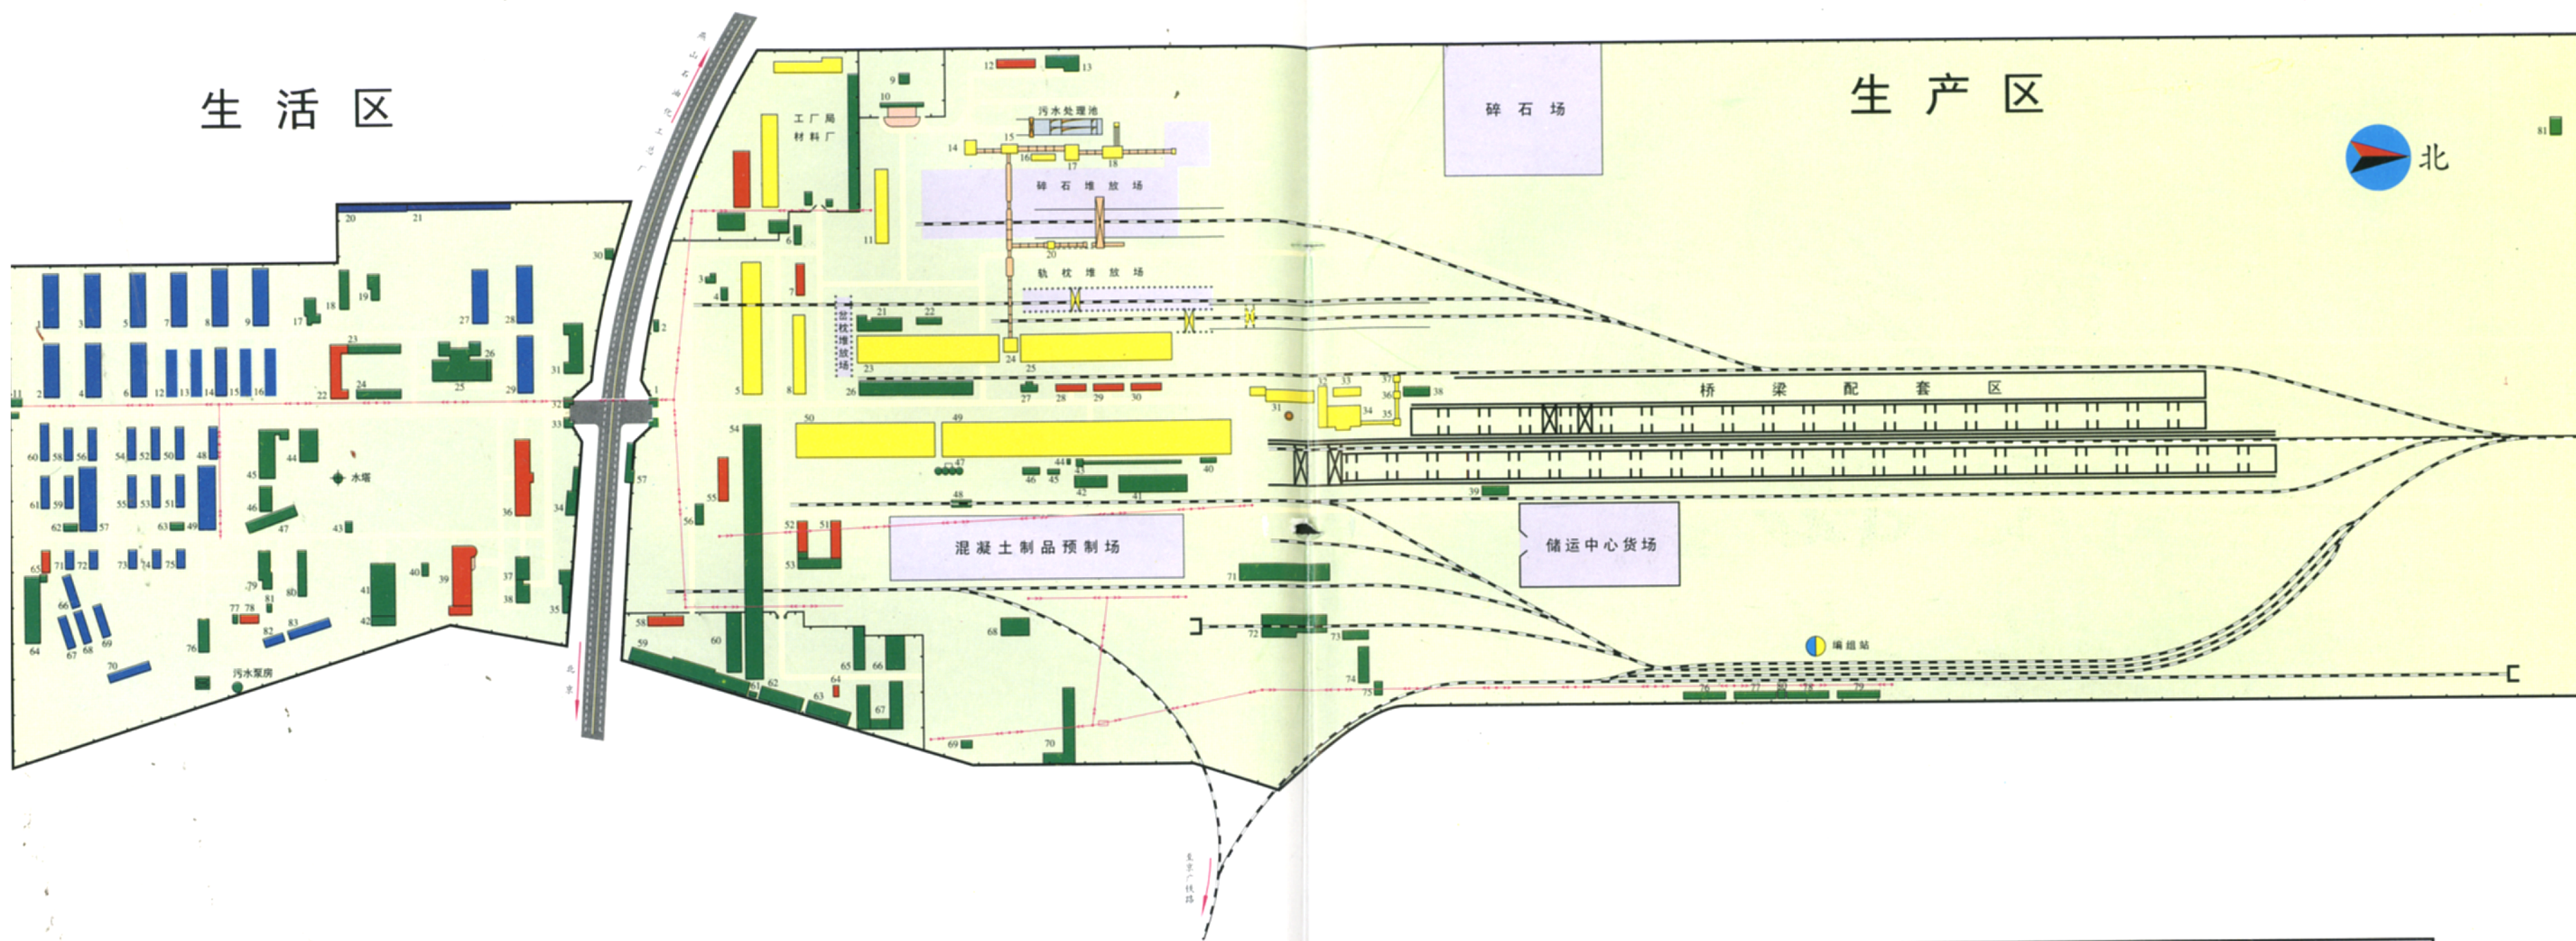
生活区

生产区

北

碎石场

工厂局材料厂

污水处理池

碎石堆放场

轨枕堆放场

岔枕堆放场

桥梁配套区

混凝土制品预制场

储运中心货场

编组站

水塔

污水泵房

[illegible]

北京

京广铁路

1 2 3 4 5 6 7 8 9 10 11 12 13 14 15 16 17 18 19 20 21 22 23 24 25 26 27 28 29 30 31 32 33 34 35 36 37 38 39 40 41 42 43 44 45 46 47 48 49 50 51 52 53 54 55 56 57 58 59 60 61 62 63 64 65 66 67 68 69 70 71 72 73 74 75 76 77 78 79 80 81 82 83